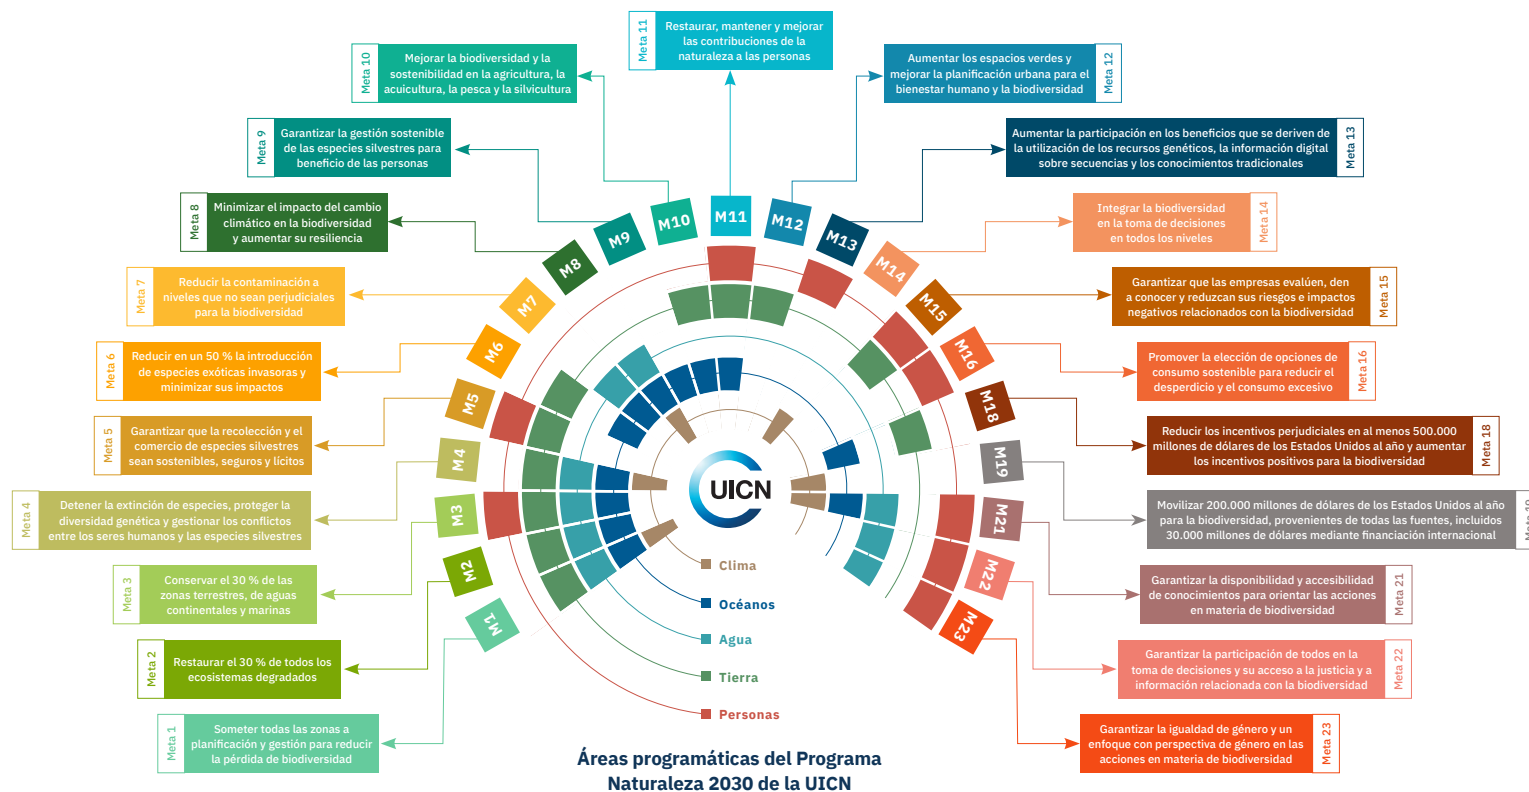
Meta 11
Restaurar, mantener y mejorar las contribuciones de la naturaleza a las personas

Meta 10
Mejorar la biodiversidad y la sostenibilidad en la agricultura, la acuicultura, la pesca y la silvicultura

Meta 12
Aumentar los espacios verdes y mejorar la planificación urbana para el bienestar humano y la biodiversidad

Meta 9
Garantizar la gestión sostenible de las especies silvestres para beneficio de las personas

Meta 13
Aumentar la participación en los beneficios que se deriven de la utilización de los recursos genéticos, la información digital sobre secuencias y los conocimientos tradicionales

Meta 8
Minimizar el impacto del cambio climático en la biodiversidad y aumentar su resiliencia

Meta 14
Integrar la biodiversidad en la toma de decisiones en todos los niveles

Meta 7
Reducir la contaminación a niveles que no sean perjudiciales para la biodiversidad

Meta 15
Garantizar que las empresas evalúen, den a conocer y reduzcan sus riesgos e impactos negativos relacionados con la biodiversidad

Meta 6
Reducir en un 50 % la introducción de especies exóticas invasoras y minimizar sus impactos

Meta 16
Promover la elección de opciones de consumo sostenible para reducir el desperdicio y el consumo excesivo

Meta 5
Garantizar que la recolección y el comercio de especies silvestres sean sostenibles, seguros y lícitos

Meta 18
Reducir los incentivos perjudiciales en al menos 500.000 millones de dólares de los Estados Unidos al año y aumentar los incentivos positivos para la biodiversidad

Meta 4
Detener la extinción de especies, proteger la diversidad genética y gestionar los conflictos entre los seres humanos y las especies silvestres

Meta 19
Movilizar 200.000 millones de dólares de los Estados Unidos al año para la biodiversidad, provenientes de todas las fuentes, incluidos 30.000 millones de dólares mediante financiación internacional

Meta 3
Conservar el 30 % de las zonas terrestres, de aguas continentales y marinas

Meta 21
Garantizar la disponibilidad y accesibilidad de conocimientos para orientar las acciones en materia de biodiversidad

Meta 2
Restaurar el 30 % de todos los ecosistemas degradados

Meta 22
Garantizar la participación de todos en la toma de decisiones y su acceso a la justicia y a información relacionada con la biodiversidad

Meta 1
Someter todas las zonas a planificación y gestión para reducir la pérdida de biodiversidad

Meta 23
Garantizar la igualdad de género y un enfoque con perspectiva de género en las acciones en materia de biodiversidad

M1 M2 M3 M4 M5 M6 M7 M8 M9 M10 M11 M12 M13 M14 M15 M16 M18 M19 M21 M22 M23

UICN

Clima
Océanos
Agua
Tierra
Personas

Áreas programáticas del Programa Naturaleza 2030 de la UICN